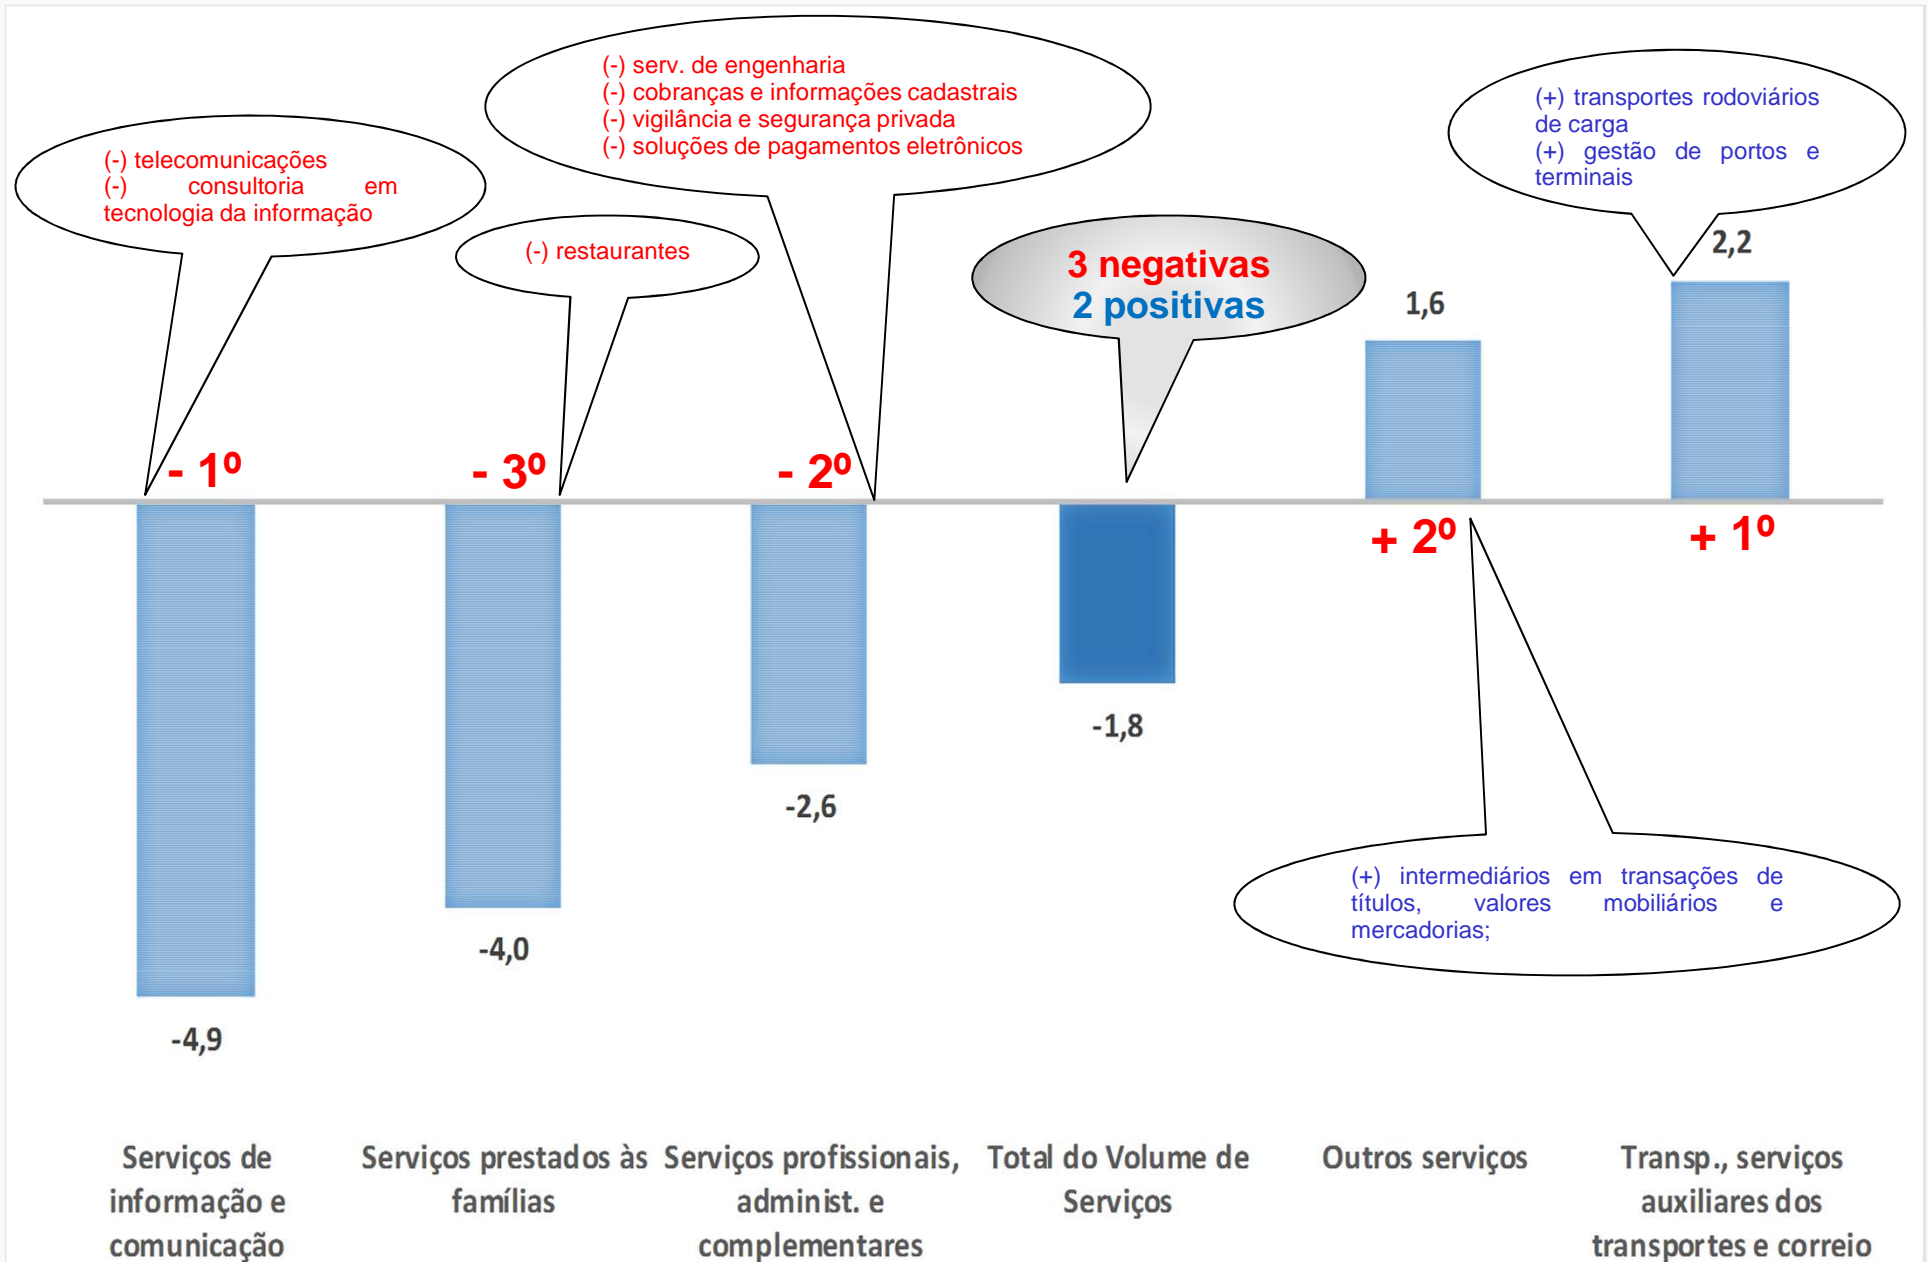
(-) serv. de engenharia
(-) cobranças e informações cadastrais
(-) vigilância e segurança privada
(-) soluções de pagamentos eletrônicos

(+) transportes rodoviários de carga
(+) gestão de portos e terminais

(-) telecomunicações
(-) consultoria em tecnologia da informação

(-) restaurantes

3 negativas
2 positivas

2,2

1,6

- 1º

- 3º

- 2º

+ 2º

+ 1º

-1,8

-2,6

-4,0

-4,9

(+) intermediários em transações de títulos, valores mobiliários e mercadorias;

Serviços de informação e comunicação

Serviços prestados às famílias

Serviços profissionais, administ. e complementares

Total do Volume de Serviços

Outros serviços

Transp., serviços auxiliares dos transportes e correio